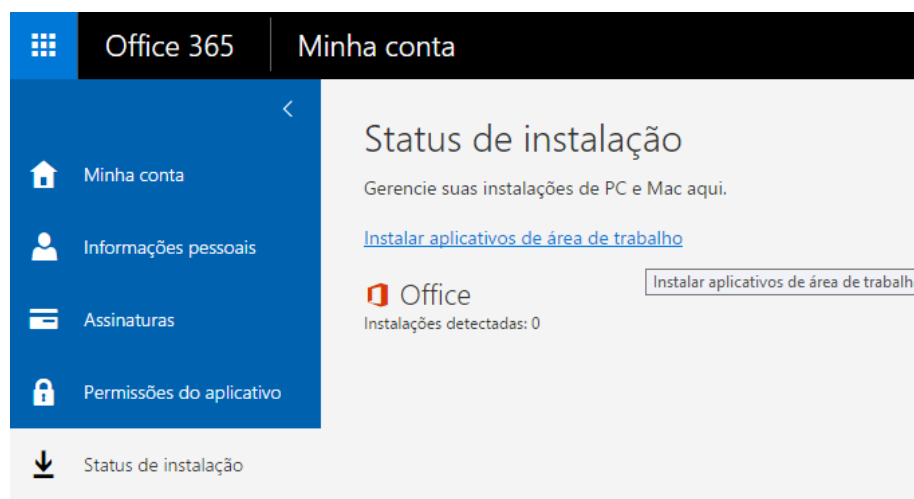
Office 365 Minha conta

Minha conta

Informações pessoais

Assinaturas

Permissões do aplicativo

Status de instalação

Status de instalação

Gerencie suas instalações de PC e Mac aqui.

Instalar aplicativos de área de trabalho

Instalar aplicativos de área de trabalh

Office

Instalações detectadas: 0